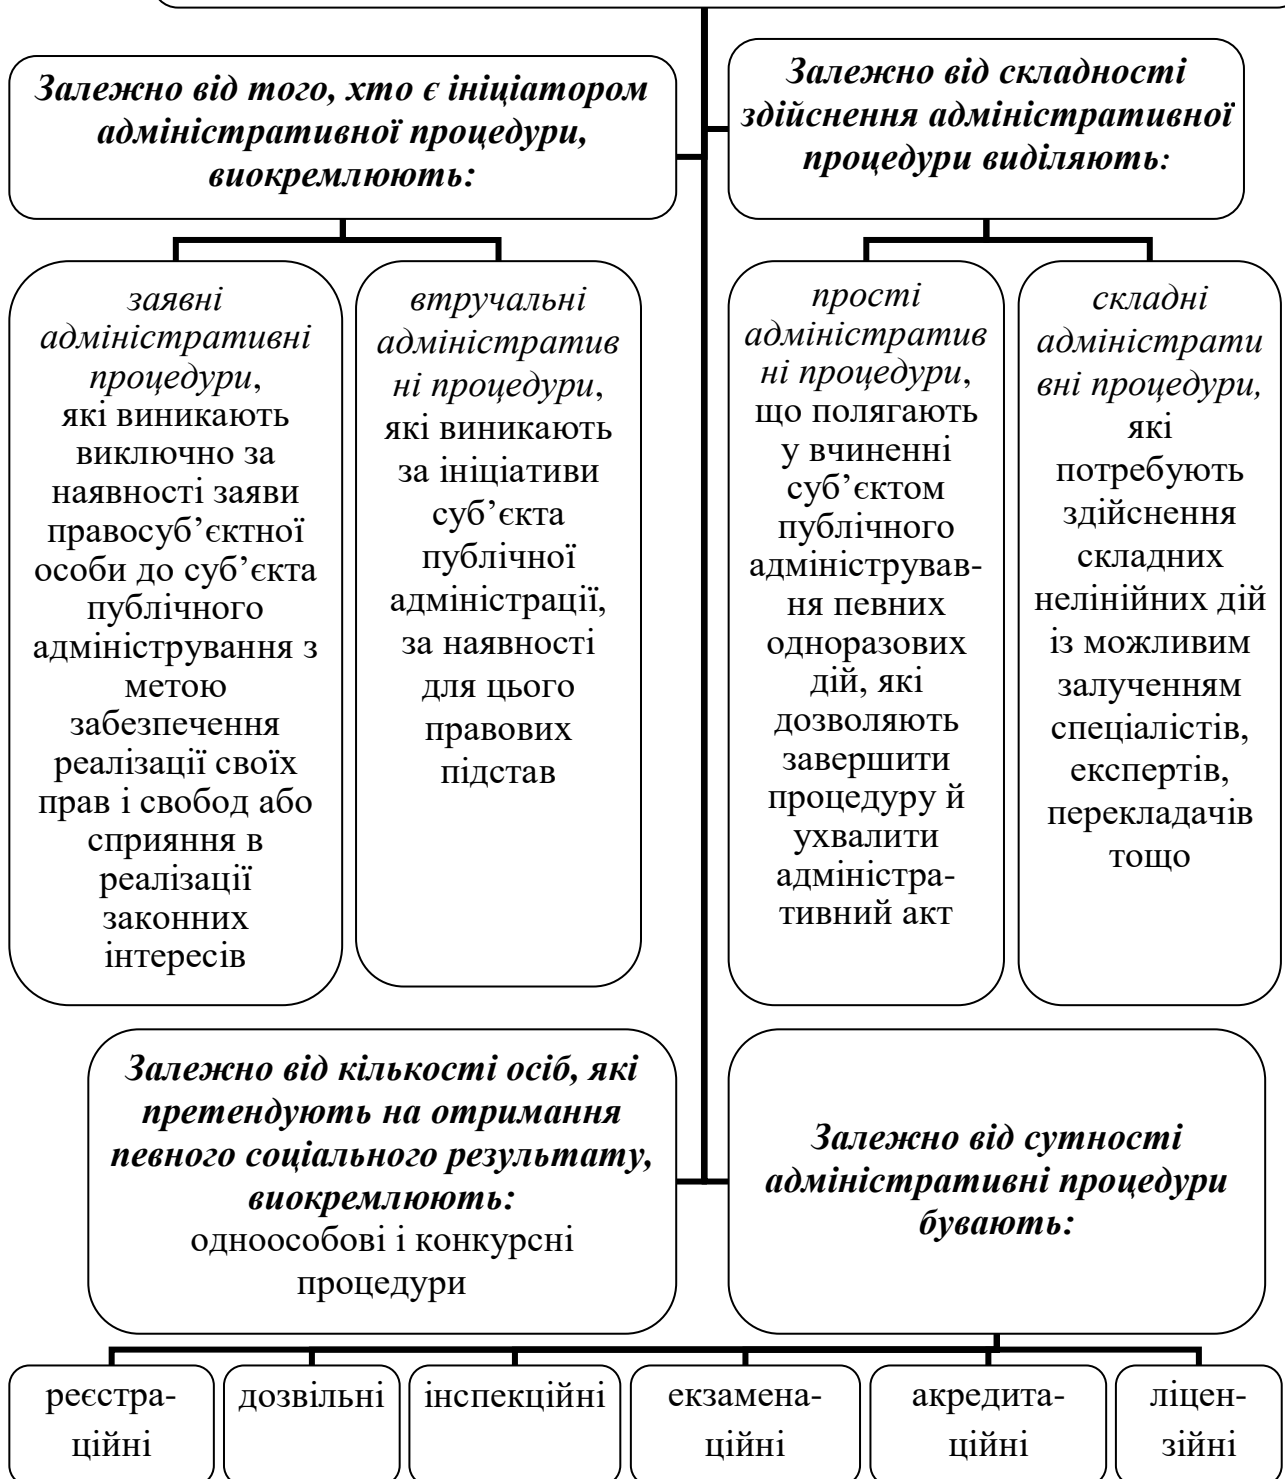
**Залежно від того, хто є ініціатором адміністративної процедури, виокремлюють:**

*заявні адміністративні процедури*, які виникають виключно за наявності заяви правосуб'єктної особи до суб'єкта публічного адміністрування з метою забезпечення реалізації своїх прав і свобод або сприяння в реалізації законних інтересів

*втручальні адміністративні процедури*, які виникають за ініціативи суб'єкта публічної адміністрації, за наявності для цього правових підстав

**Залежно від складності здійснення адміністративної процедури виділяють:**

*прості адміністративні процедури*, що полягають у вчиненні суб'єктом публічного адміністрування певних одноразових дій, які дозволяють завершити процедуру й ухвалити адміністративний акт

*складні адміністративні процедури,* які потребують здійснення складних нелінійних дій із можливим залученням спеціалістів, експертів, перекладачів тощо

**Залежно від кількості осіб, які претендують на отримання певного соціального результату, виокремлюють:** одноособові і конкурсні процедури

**Залежно від сутності адміністративні процедури бувають:**

реєстраційні

дозвільні

інспекційні

екзаменаційні

акредитаційні

ліцензійні